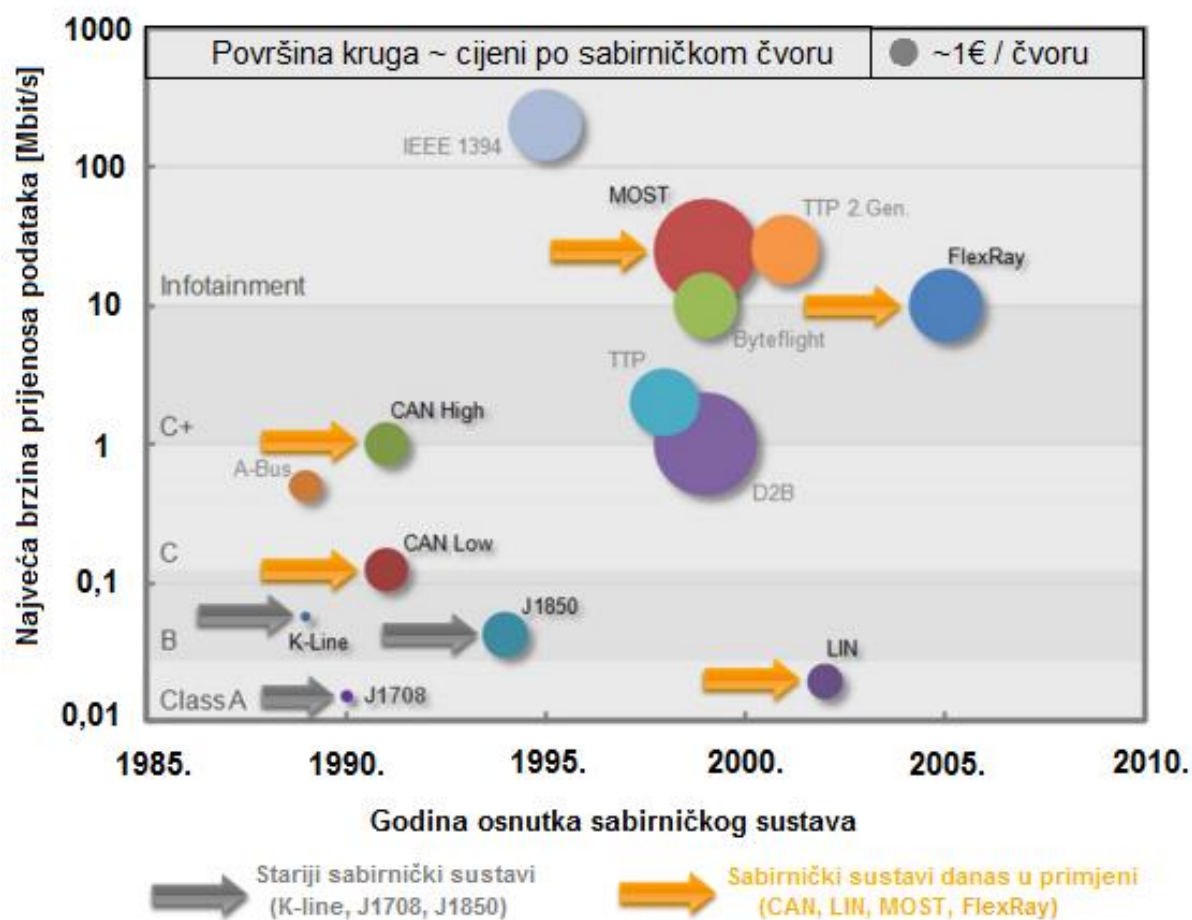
Površina kruga ~ cijeni po sabirničkom čvoru

~1€ / čvoru

Najveća brzina prijenosa podataka [Mbit/s]

1000

100

10

1

0,1

0,01

IEEE 1394

MOST

TTP 2.Gen.

Infotainment

FlexRay

Byteflight

TTP

C+

CAN High

A-Bus

D2B

C

CAN Low

B

K-Line

J1850

LIN

Class A

J1708

1985.

1990.

1995.

2000.

2005.

2010.

Godina osnutka sabirničkog sustava

Stariji sabirnički sustavi (K-line, J1708, J1850)

Sabirnički sustavi danas u primjeni (CAN, LIN, MOST, FlexRay)